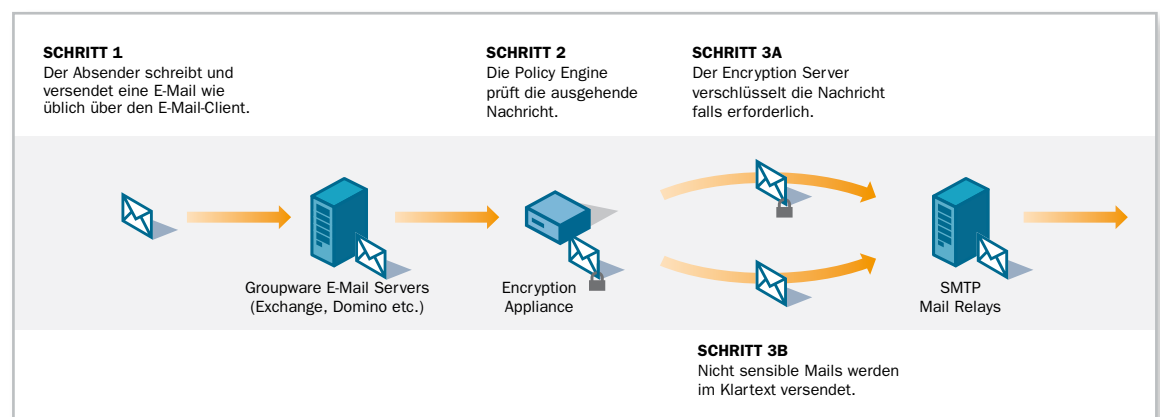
SCHRITT 1
Der Absender schreibt und versendet eine E-Mail wie üblich über den E-Mail-Client.

SCHRITT 2
Die Policy Engine prüft die ausgehende Nachricht.

SCHRITT 3A
Der Encryption Server verschlüsselt die Nachricht falls erforderlich.

Groupware E-Mail Servers
(Exchange, Domino etc.)

Encryption
Appliance

SMTP
Mail Relays

SCHRITT 3B
Nicht sensible Mails werden im Klartext versendet.